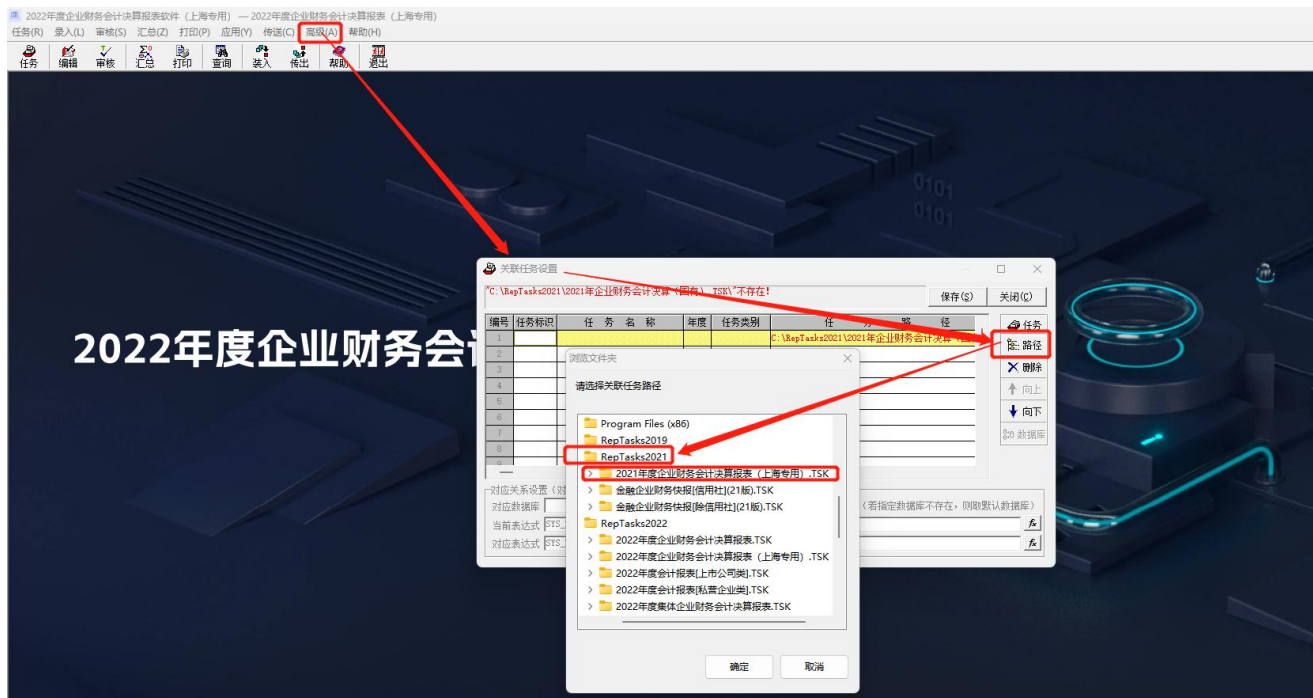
2022年度企业财务会计决算报表软件（上海专用） — 2022年度企业财务会计决算报表（上海专用）

任务(R) 录入(L) 审核(S) 汇总(Z) 打印(P) 应用(Y) 传送(C) 高级(A) 帮助(H)

任务 编辑 审核 汇总 打印 查询 装入 传出 帮助 退出

2022年度企业财务会计

关联任务设置

"C:\RepTasks2021\2021年企业财务会计决算（国有）.TSK\"不存在！

保存(S) 关闭(C)

| 编号 | 任务标识 | 任务名称 | 年度 | 任务类别 | 任务路径 |
|---|---|---|---|---|---|
| 1 | | | | | C:\RepTasks2021\2021年企业财务会计决算（国有 |
| 2 | | | | | |
| 3 | | | | | |
| 4 | | | | | |
| 5 | | | | | |
| 6 | | | | | |
| 7 | | | | | |
| 8 | | | | | |
| 9 | | | | | |

任务
路径
删除
向上
向下
数据库

对应关系设置（对
对应数据库
当前表达式 STS_
对应表达式 STS_
（若指定数据库不存在，则取默认数据库）

浏览文件夹

请选择关联任务路径

Program Files (x86)
RepTasks2019
RepTasks2021
2021年度企业财务会计决算报表（上海专用）.TSK
金融企业财务快报[信用社](21版).TSK
金融企业财务快报[除信用社](21版).TSK
RepTasks2022
2022年度企业会计决算报表.TSK
2022年度企业财务会计决算报表（上海专用）.TSK
2022年度会计报表[上市公司类].TSK
2022年度会计报表[私营企业类].TSK
2022年度集体企业财务会计决算报表.TSK

确定 取消